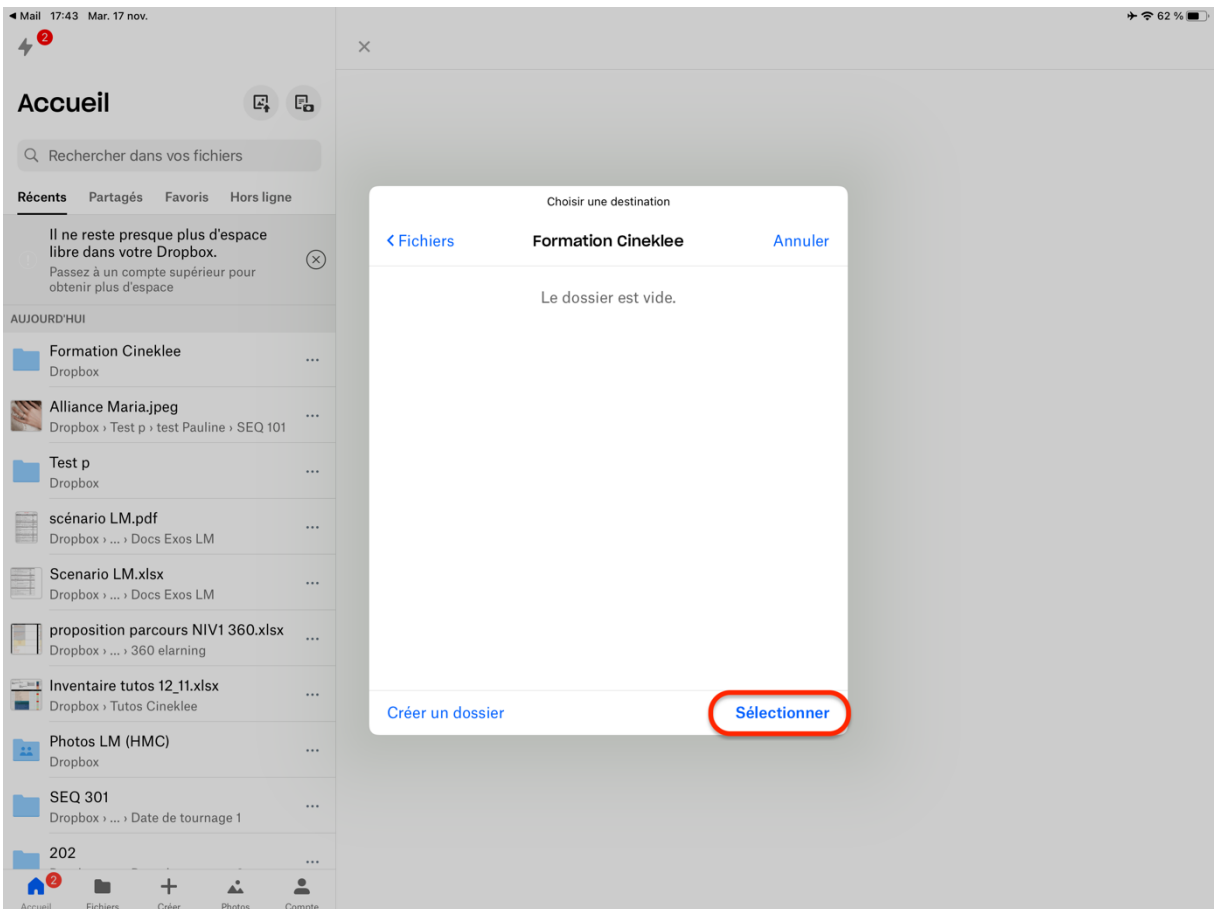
◀ Mail 17:43 Mar. 17 nov.

62 %

2

Accueil

Rechercher dans vos fichiers

Récents Partagés Favoris Hors ligne

Il ne reste presque plus d'espace libre dans votre Dropbox.
Passez à un compte supérieur pour obtenir plus d'espace

AUJOURD'HUI

Formation Cineklee
Dropbox

Alliance Maria.jpeg
Dropbox › Test p › test Pauline › SEQ 101

Test p
Dropbox

scénario LM.pdf
Dropbox › ... › Docs Exos LM

Scenario LM.xlsx
Dropbox › ... › Docs Exos LM

proposition parcours NIV1 360.xlsx
Dropbox › ... › 360 elarning

Inventaire tutos 12_11.xlsx
Dropbox › Tutos Cineklee

Photos LM (HMC)
Dropbox

SEQ 301
Dropbox › ... › Date de tournage 1

202

Accueil Fichiers Créer Photos Compte

×

Choisir une destination

‹ Fichiers Formation Cineklee Annuler

Le dossier est vide.

Créer un dossier Sélectionner